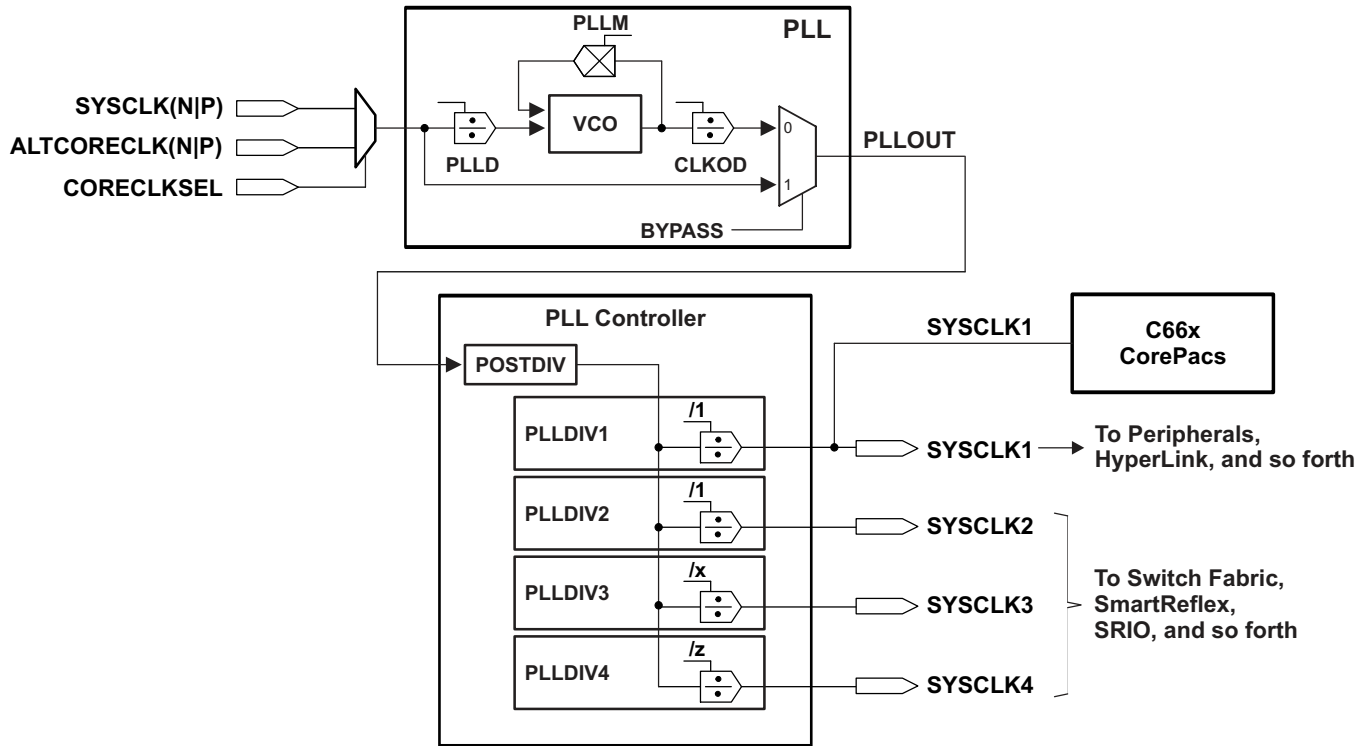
PLLM

PLL

SYSCLK(N|P)

ALTCORECLK(N|P)

CORECLKSEL

VCO

PLLD

CLKOD

0

1

PLLOUT

BYPASS

PLL Controller

POSTDIV

SYSCLK1

C66x CorePacs

/1

PLLDIV1

SYSCLK1

To Peripherals, HyperLink, and so forth

/1

PLLDIV2

SYSCLK2

/x

PLLDIV3

SYSCLK3

To Switch Fabric, SmartReflex, SRIO, and so forth

/z

PLLDIV4

SYSCLK4